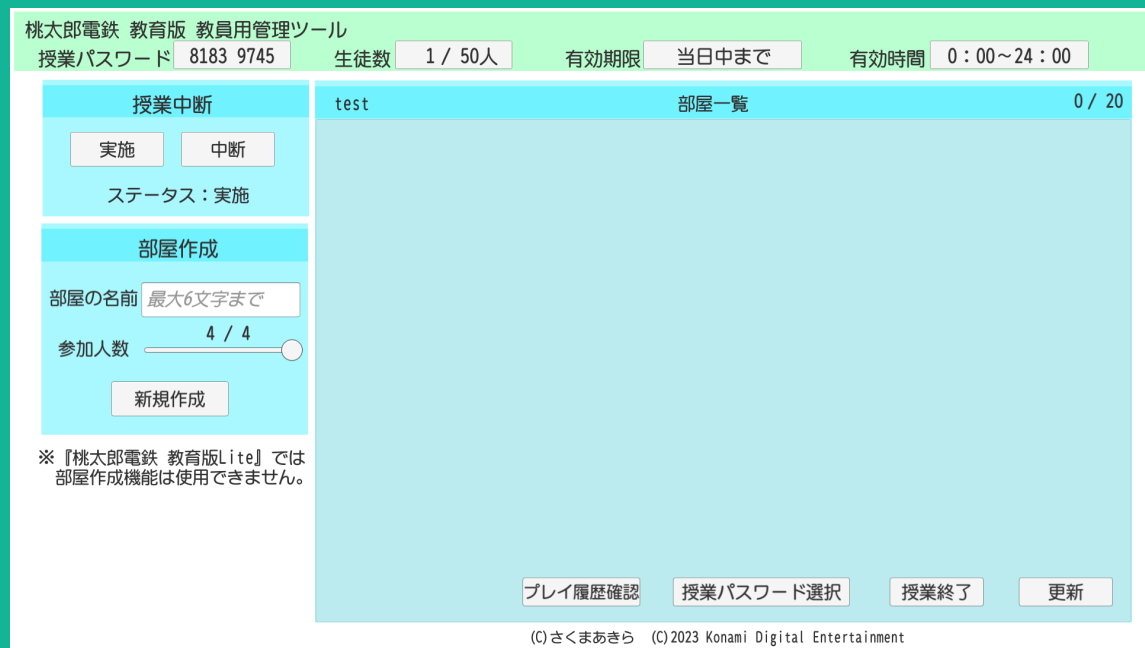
桃太郎電鉄 教育版 教員用管理ツール
授業パスワード 8183 9745 生徒数 1 / 50人 有効期限 当日中まで 有効時間 0：00～24：00

授業中断
実施 中断
ステータス：実施

部屋作成
部屋の名前 最大6文字まで
4 / 4
参加人数
新規作成

※『桃太郎電鉄 教育版Lite』では部屋作成機能は使用できません。

test 部屋一覧 0 / 20

プレイ履歴確認 授業パスワード選択 授業終了 更新

(C)さくまあきら (C)2023 Konami Digital Entertainment